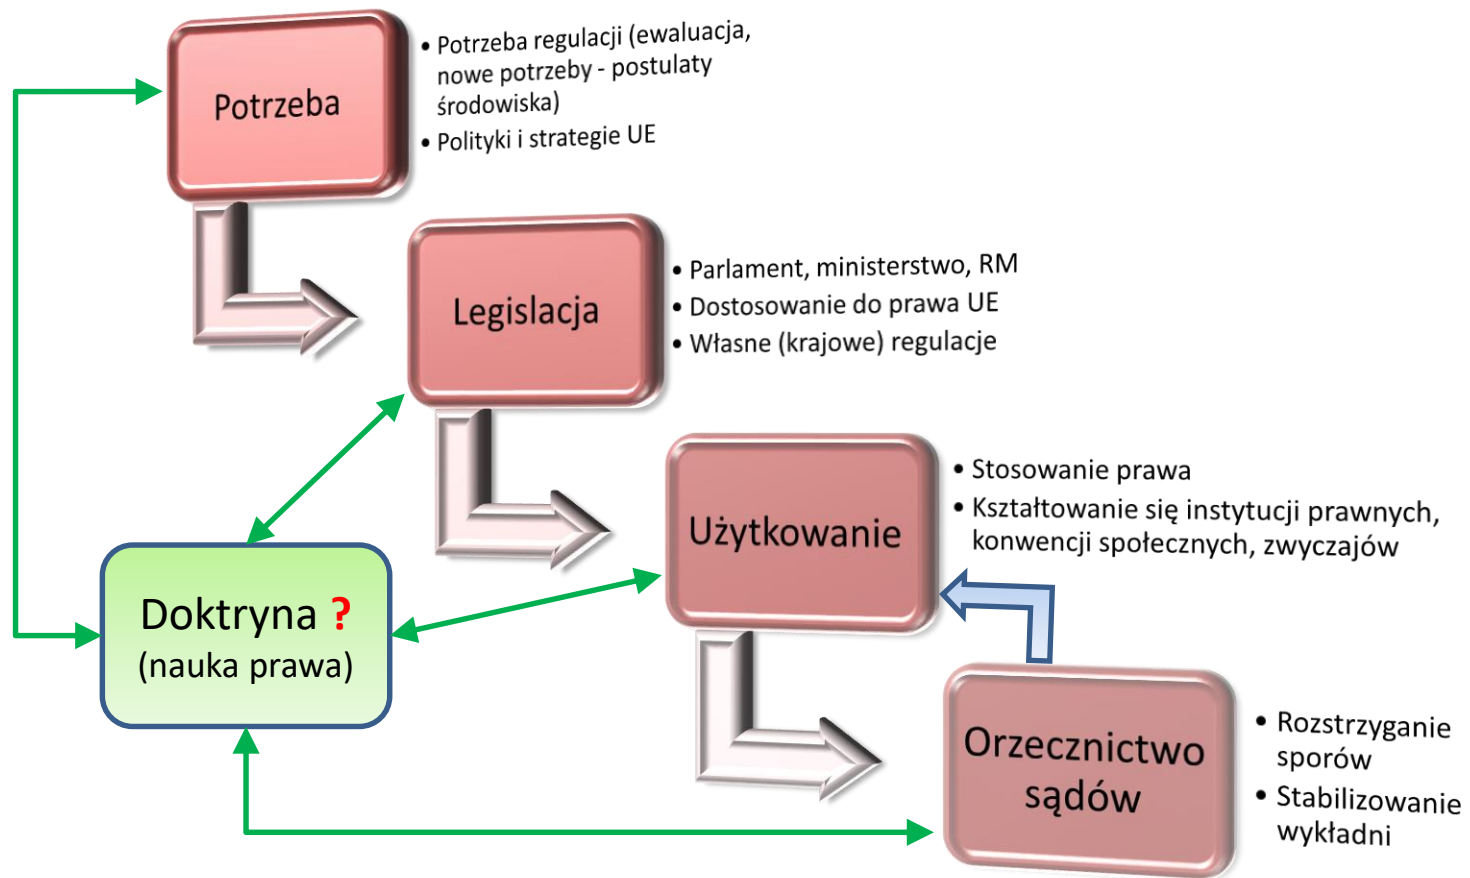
Potrzeba

• Potrzeba regulacji (ewaluacja, nowe potrzeby - postulaty środowiska)
• Polityki i strategie UE

Legislacja

• Parlament, ministerstwo, RM
• Dostosowanie do prawa UE
• Własne (krajowe) regulacje

Użytkowanie

• Stosowanie prawa
• Kształtowanie się instytucji prawnych, konwencji społecznych, zwyczajów

Doktryna ?
(nauka prawa)

Orzecznictwo sądów

• Rozstrzyganie sporów
• Stabilizowanie wykładni